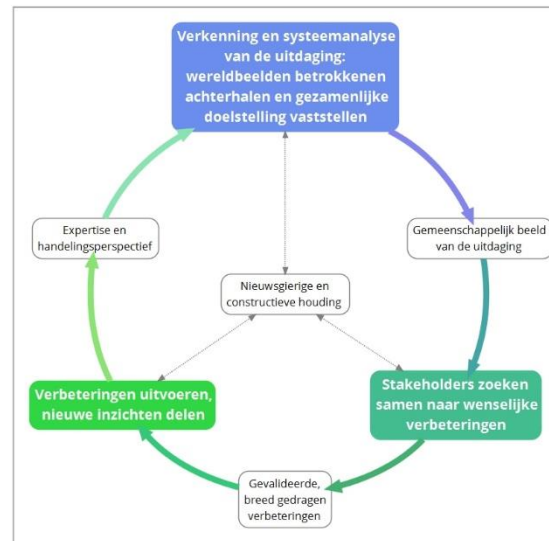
Verkenning en systeemanalyse van de uitdaging: wereldbeelden betrokkenen achterhalen en gezamenlijke doelstelling vaststellen

Gemeenschappelijk beeld van de uitdaging

Stakeholders zoeken samen naar wenselijke verbeteringen

Gevalideerde, breed gedragen verbeteringen

Verbeteringen uitvoeren, nieuwe inzichten delen

Expertise en handelingsperspectief

Nieuwsgierige en constructieve houding